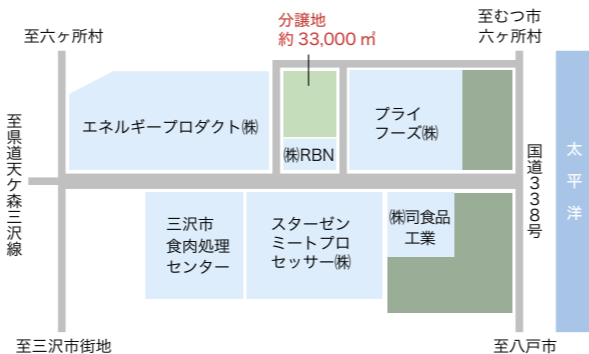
分譲地
約 33,000 ㎡

至六ヶ所村

至むつ市
六ヶ所村

至県道天ケ森三沢線

エネルギープロダクト㈱

㈱RBN

プライフーズ㈱

国道338号

太平洋

三沢市
食肉処理
センター

スターゼン
ミートプロ
セッサー㈱

㈱司食品
工業

至三沢市街地

至八戸市